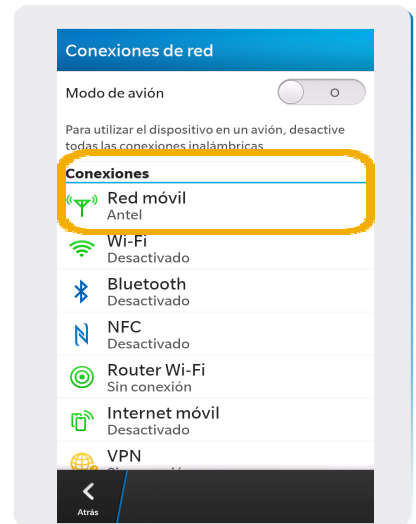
Conexiones de red

Modo de avión

O

Para utilizar el dispositivo en un avión, desactive todas las conexiones inalámbricas.

Conexiones

Red móvil
Antel

Wi-Fi
Desactivado

Bluetooth
Desactivado

NFC
Desactivado

Router Wi-Fi
Sin conexión

Internet móvil
Desactivado

VPN
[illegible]

Atrás